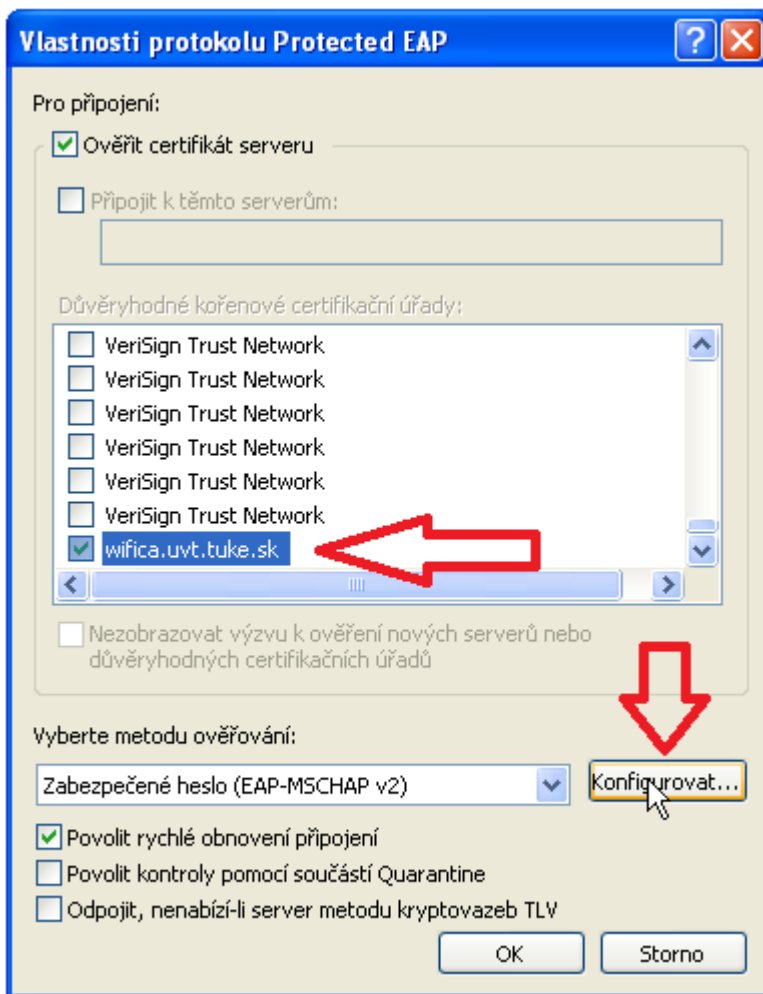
Vlastnosti protokolu Protected EAP

Pro připojení:

Ověřit certifikát serveru

Připojit k těmto serverům:

Důvěryhodné kořenové certifikační úřady:

VeriSign Trust Network
VeriSign Trust Network
VeriSign Trust Network
VeriSign Trust Network
VeriSign Trust Network
VeriSign Trust Network
wifica.uvt.tuke.sk

Nezobrazovat výzvu k ověření nových serverů nebo důvěryhodných certifikačních úřadů

Vyberte metodu ověřování:

Zabezpečené heslo (EAP-MSCHAP v2)

Konfigurovat...

Povolit rychlé obnovení připojení

Povolit kontroly pomocí součástí Quarantine

Odpojit, nenabízí-li server metodu kryptovazeb TLV

OK

Storno